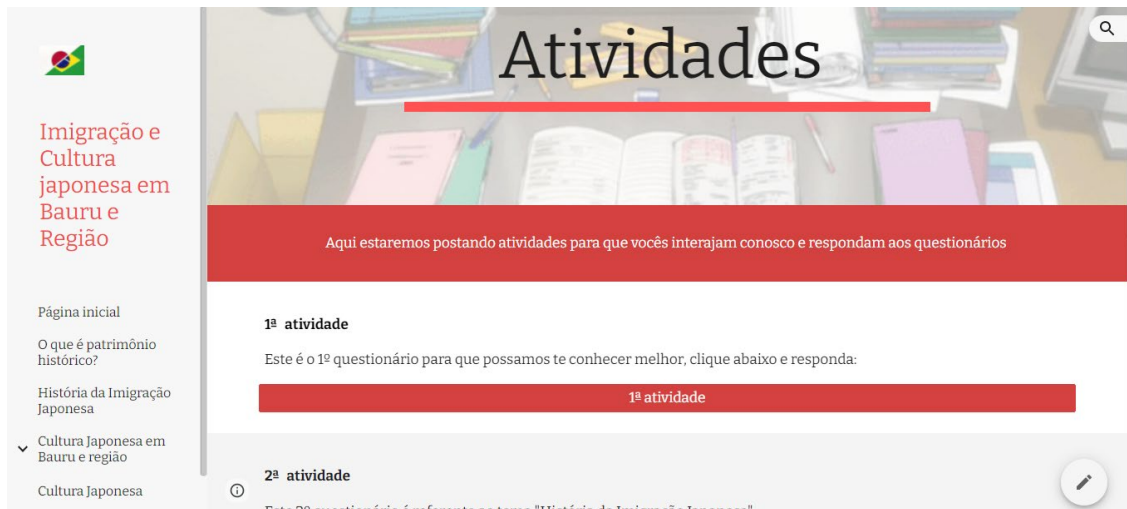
Imigração e Cultura japonesa em Bauru e Região

Página inicial

O que é patrimônio histórico?

História da Imigração Japonesa

Cultura Japonesa em Bauru e região

Cultura Japonesa

Atividades

Aqui estaremos postando atividades para que vocês interajam conosco e respondam aos questionários

1ª atividade

Este é o 1º questionário para que possamos te conhecer melhor, clique abaixo e responda:

1ª atividade

2ª atividade

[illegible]